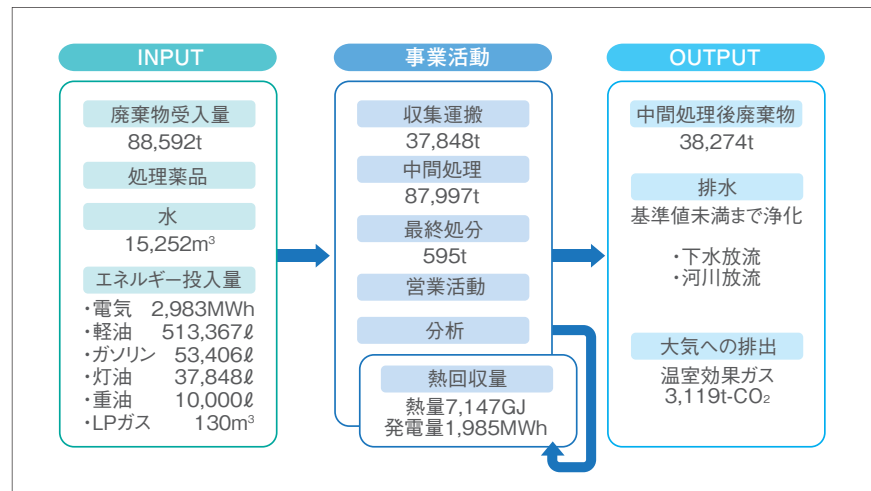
INPUT

廃棄物受入量
88,592t

処理薬品

水
15,252m$^3$

エネルギー投入量
・電気 2,983MWh
・軽油 513,367ℓ
・ガソリン 53,406ℓ
・灯油 37,848ℓ
・重油 10,000ℓ
・LPガス 130m$^3$

事業活動

収集運搬
37,848t

中間処理
87,997t

最終処分
595t

営業活動

分析

熱回収量
熱量7,147GJ
発電量1,985MWh

OUTPUT

中間処理後廃棄物
38,274t

排水
基準値未満まで浄化

・下水放流
・河川放流

大気への排出
温室効果ガス
3,119t-$CO_2$